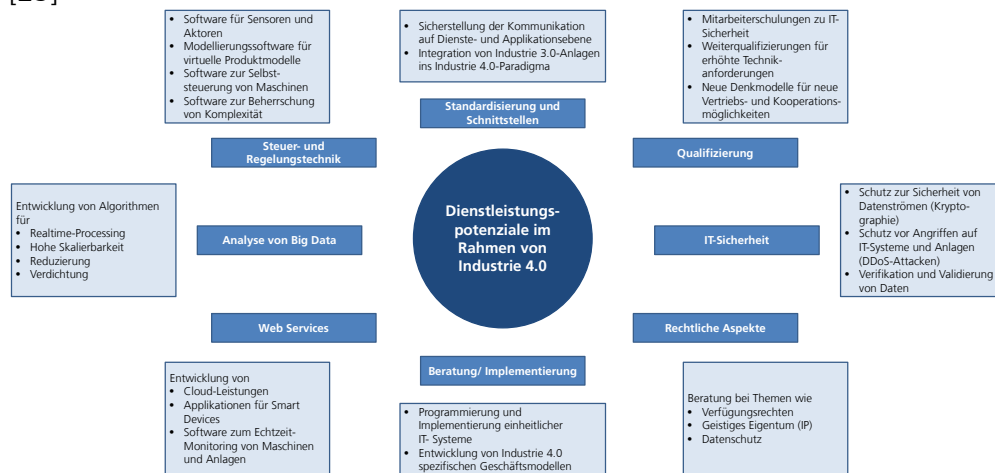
[26]

- Software für Sensoren und Aktoren
- Modellierungssoftware für virtuelle Produktmodelle
- Software zur Selbststeuerung von Maschinen
- Software zur Beherrschung von Komplexität

- Sicherstellung der Kommunikation auf Dienste- und Applikationsebene
- Integration von Industrie 3.0-Anlagen ins Industrie 4.0-Paradigma

- Mitarbeiterschulungen zu IT-Sicherheit
- Weiterqualifizierungen für erhöhte Technikanforderungen
- Neue Denkmodelle für neue Vertriebs- und Kooperationsmöglichkeiten

Standardisierung und Schnittstellen

Steuer- und Regelungstechnik

Qualifizierung

Entwicklung von Algorithmen für
- Realtime-Processing
- Hohe Skalierbarkeit
- Reduzierung
- Verdichtung

Analyse von Big Data

Dienstleistungspotenziale im Rahmen von Industrie 4.0

IT-Sicherheit

- Schutz zur Sicherheit von Datenströmen (Kryptographie)
- Schutz vor Angriffen auf IT-Systeme und Anlagen (DDoS-Attacken)
- Verifikation und Validierung von Daten

Web Services

Rechtliche Aspekte

Beratung/ Implementierung

Entwicklung von
- Cloud-Leistungen
- Applikationen für Smart Devices
- Software zum Echtzeit-Monitoring von Maschinen und Anlagen

- Programmierung und Implementierung einheitlicher IT- Systeme
- Entwicklung von Industrie 4.0 spezifischen Geschäftsmodellen

Beratung bei Themen wie
- Verfügungsrechten
- Geistiges Eigentum (IP)
- Datenschutz